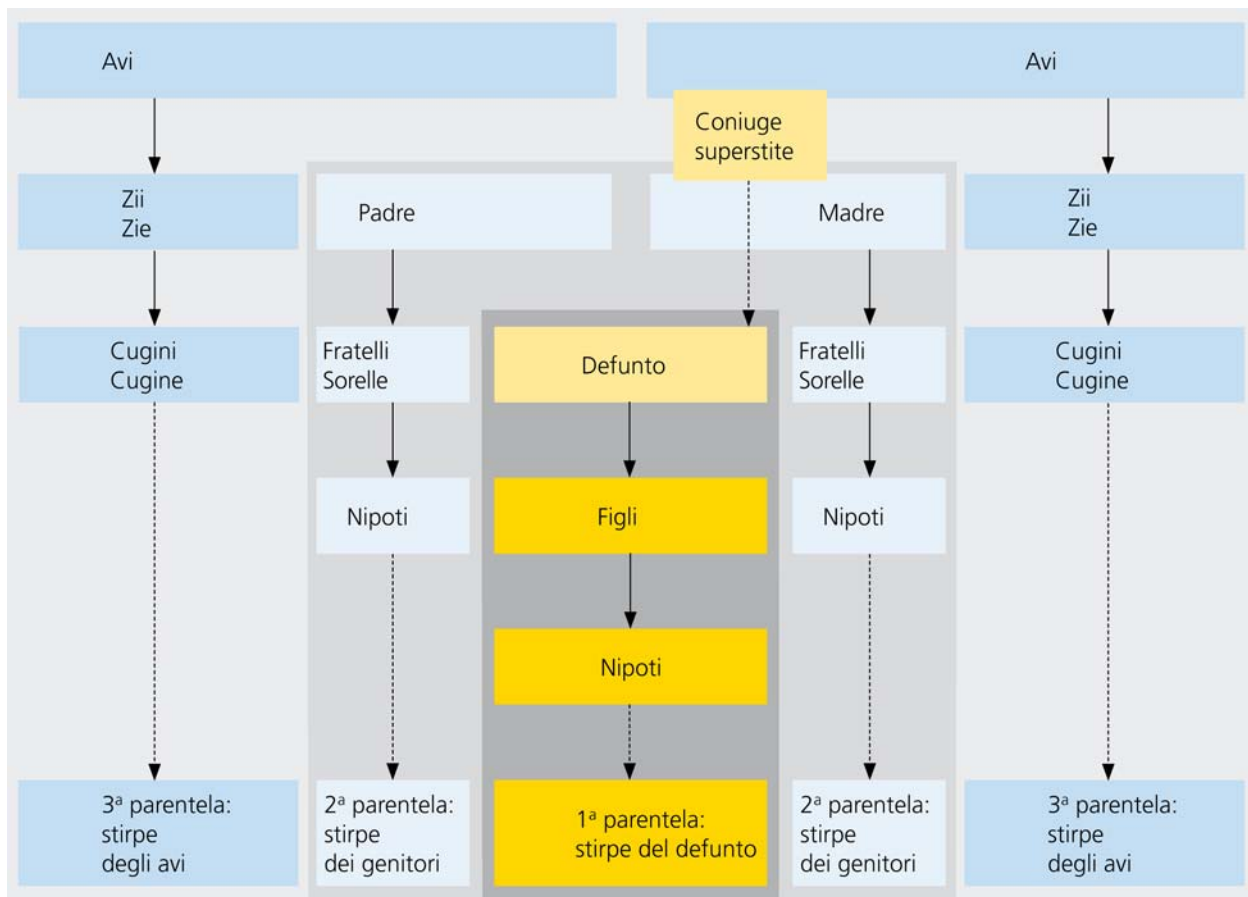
Avi

Avi

Coniuge superstite

Zii
Zie

Padre

Madre

Zii
Zie

Cugini
Cugine

Fratelli
Sorelle

Defunto

Fratelli
Sorelle

Cugini
Cugine

Nipoti

Figli

Nipoti

Nipoti

3ª parentela: stirpe degli avi

2ª parentela: stirpe dei genitori

1ª parentela: stirpe del defunto

2ª parentela: stirpe dei genitori

3ª parentela: stirpe degli avi